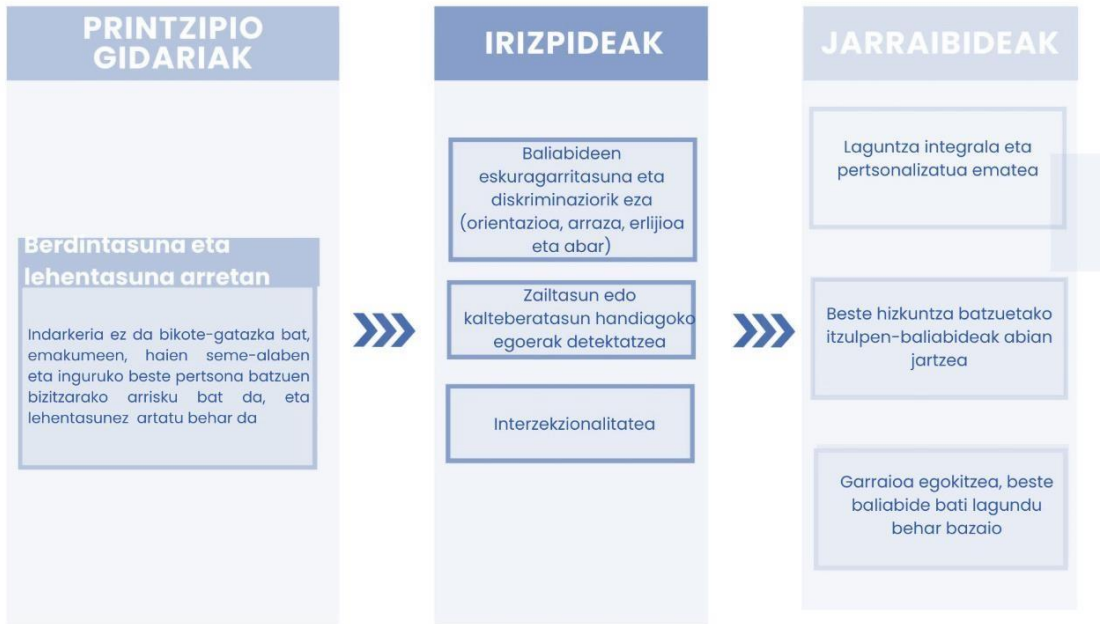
PRINTZIPIO GIDARIAK

Berdintasuna eta lehentasuna arretan

Indarkeria ez da bikote-gatazka bat, emakumeen, haien seme-alaben eta inguruko beste pertsona batzuen bizitzarako arrisku bat da, eta lehentasunez artatu behar da

IRIZPIDEAK

Baliabideen eskuragarritasuna eta diskriminaziorik eza (orientazioa, arraza, erlijioa eta abar)

Zailtasun edo kalteberatasun handiagoko egoerak detektatzea

Interzekzionalitatea

JARRAIBIDEAK

Laguntza integrala eta pertsonalizatua ematea

Beste hizkuntza batzuetako itzulpen-baliabideak abian jartzea

Garraioa egokitzea, beste baliabide bati lagundu behar bazaio